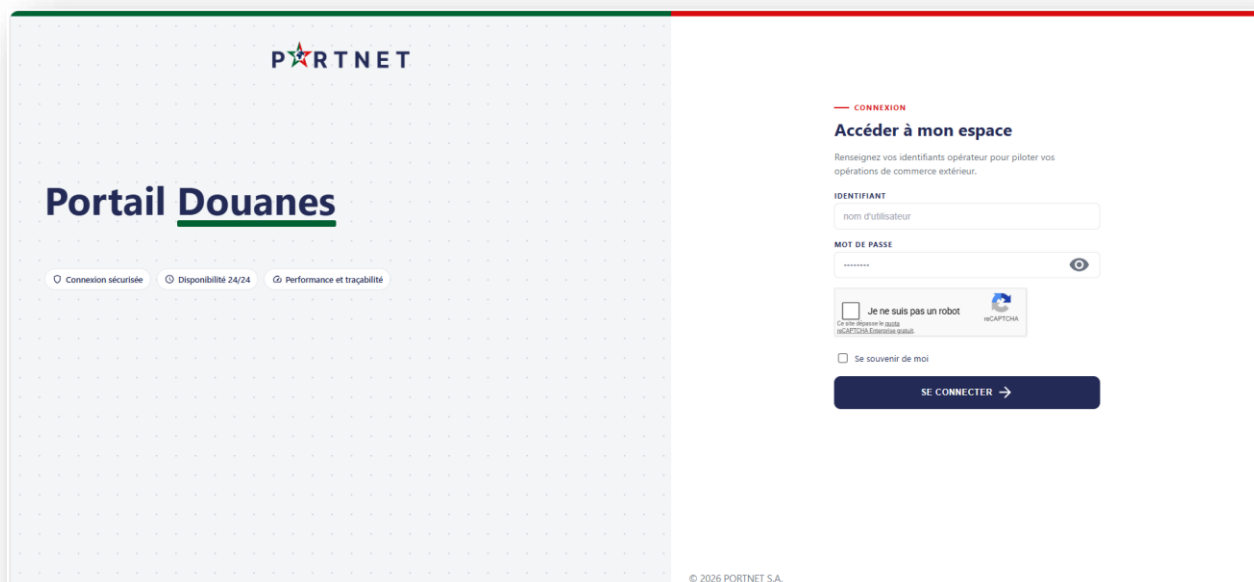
PORTNET

Portail Douanes

Connexion sécurisée Disponibilité 24/24 Performance et traçabilité

CONNEXION

Accéder à mon espace

Renseignez vos identifiants opérateur pour piloter vos opérations de commerce extérieur.

IDENTIFIANT

nom d'utilisateur

MOT DE PASSE

·········

Je ne suis pas un robot
reCAPTCHA
Ce site dépasse le quota reCAPTCHA Enterprise gratuit.

Se souvenir de moi

SE CONNECTER →

© 2026 PORTNET S.A.